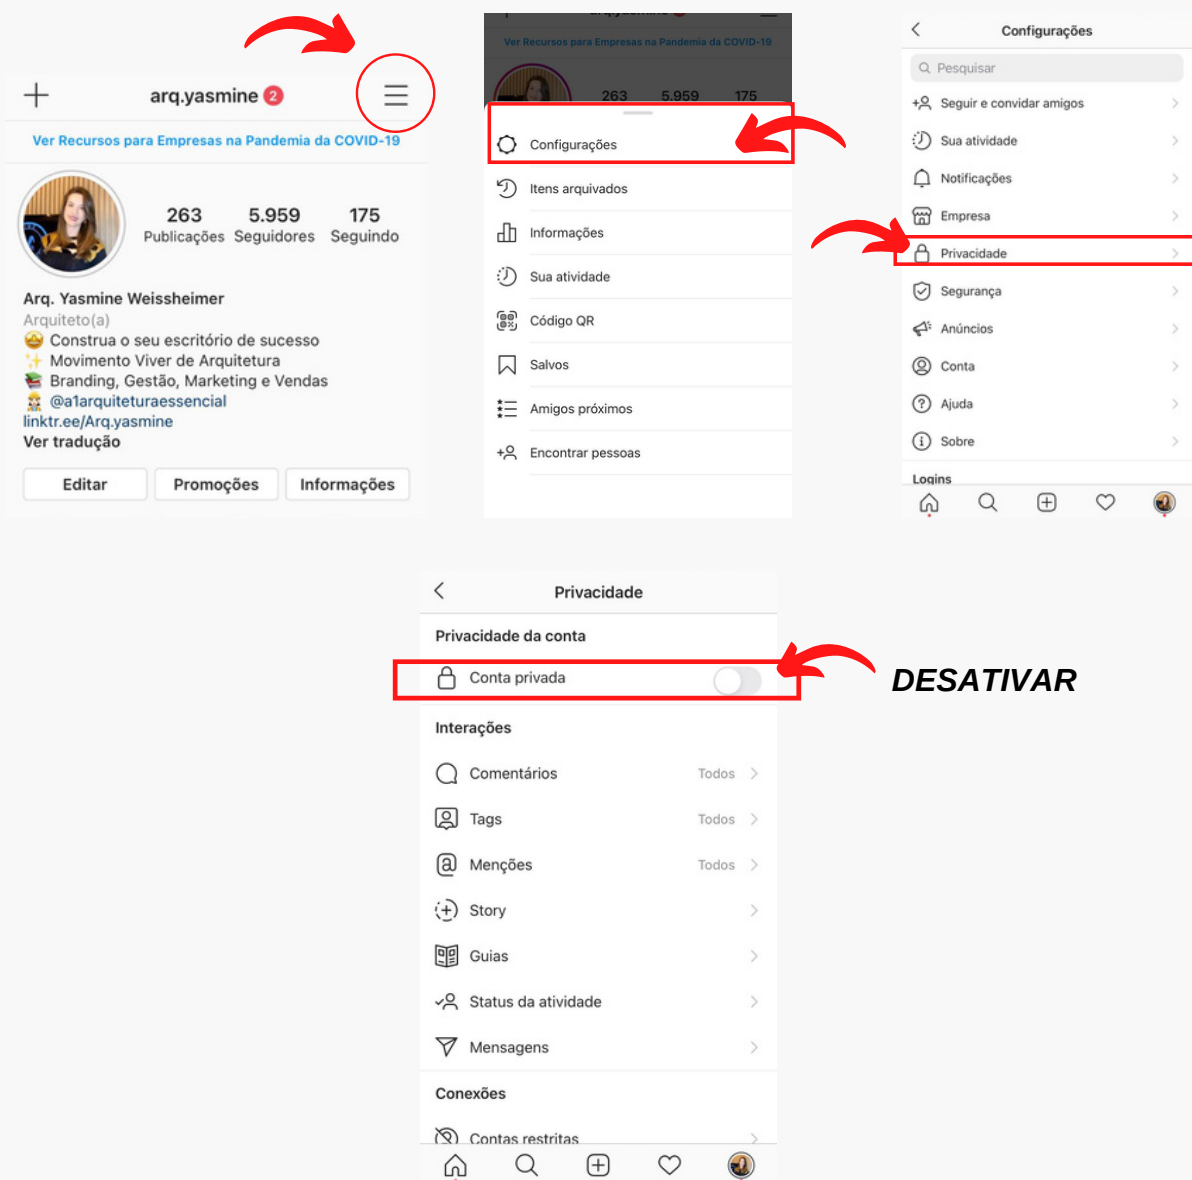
+ arq.yasmine 2

Ver Recursos para Empresas na Pandemia da COVID-19

263 Publicações
5.959 Seguidores
175 Seguindo

Arq. Yasmine Weissheimer
Arquiteto(a)
🤩 Construa o seu escritório de sucesso
✨ Movimento Viver de Arquitetura
📚 Branding, Gestão, Marketing e Vendas
👷 @a1arquiteturaessencial
linktr.ee/Arq.yasmine
Ver tradução

Editar | Promoções | Informações

Ver Recursos para Empresas na Pandemia da COVID-19
263 5.959 175

Configurações
Itens arquivados
Informações
Sua atividade
Código QR
Salvos
Amigos próximos
Encontrar pessoas

Configurações
Pesquisar
Seguir e convidar amigos
Sua atividade
Notificações
Empresa
Privacidade
Segurança
Anúncios
Conta
Ajuda
Sobre
Logins

Privacidade
Privacidade da conta
Conta privada
DESATIVAR
Interações
Comentários Todos
Tags Todos
Menções Todos
Story
Guias
Status da atividade
Mensagens
Conexões
Contas restritas